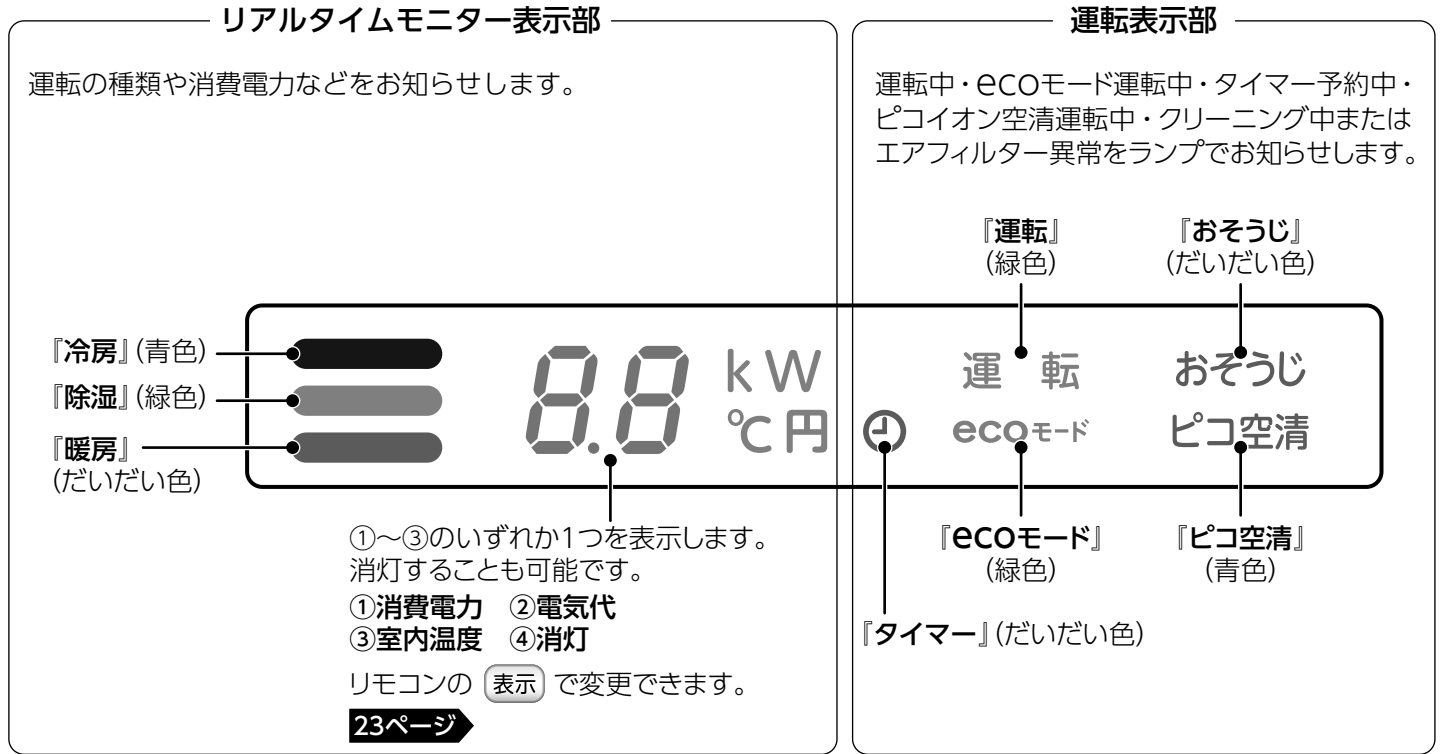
リアルタイムモニター表示部

運転の種類や消費電力などをお知らせします。

『冷房』(青色)
『除湿』(緑色)
『暖房』(だいだい色)

8.8 kW ℃ 円

①～③のいずれか1つを表示します。消灯することも可能です。
①消費電力 ②電気代
③室内温度 ④消灯
リモコンの 表示 で変更できます。
23ページ

運転表示部

運転中・ecoモード運転中・タイマー予約中・ピコイオン空清運転中・クリーニング中またはエアフィルター異常をランプでお知らせします。

『運転』(緑色)
『おそうじ』(だいだい色)

運 転
おそうじ
ecoモード
ピコ空清

『ecoモード』(緑色)
『ピコ空清』(青色)
『タイマー』(だいだい色)